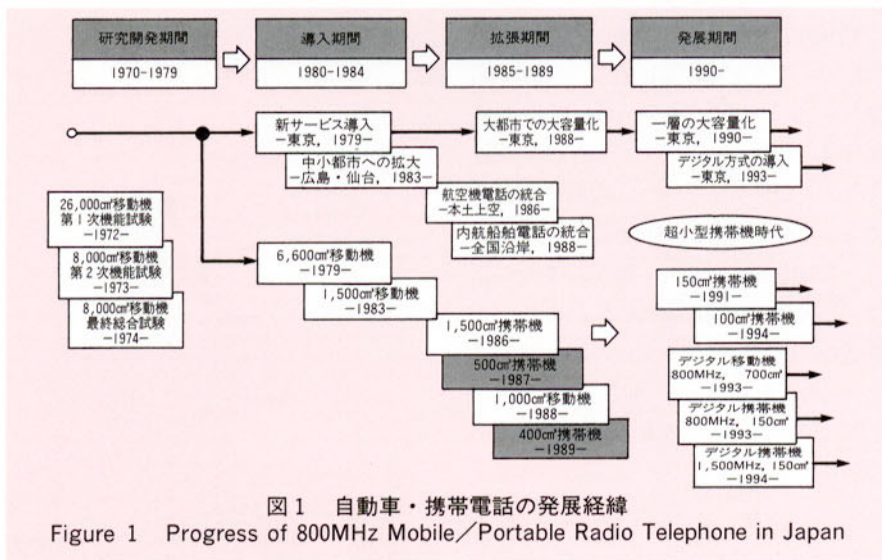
研究開発期間
1970-1979

導入期間
1980-1984

拡張期間
1985-1989

発展期間
1990-

新サービス導入
−東京，1979−

中小都市への拡大
−広島・仙台，1983−

大都市での大容量化
−東京，1988−

航空機電話の統合
−本土上空，1986−

内航船舶電話の統合
−全国沿岸，1988−

一層の大容量化
−東京，1990−

デジタル方式の導入
−東京，1993−

超小型携帯機時代

26,000cm³移動機
第1次機能試験
−1972−

8,000cm³移動機
第2次機能試験
−1973−

8,000cm³移動機
最終総合試験
−1974−

6,600cm³移動機
−1979−

1,500cm³移動機
−1983−

1,500cm³携帯機
−1986−

500cm³携帯機
−1987−

1,000cm³移動機
−1988−

400cm³携帯機
−1989−

150cm³携帯機
−1991−

100cm³携帯機
−1994−

デジタル移動機
800MHz，700cm³
−1993−

デジタル携帯機
800MHz，150cm³
−1993−

デジタル携帯機
1,500MHz，150cm³
−1994−

図1 自動車・携帯電話の発展経緯
Figure 1 Progress of 800MHz Mobile／Portable Radio Telephone in Japan